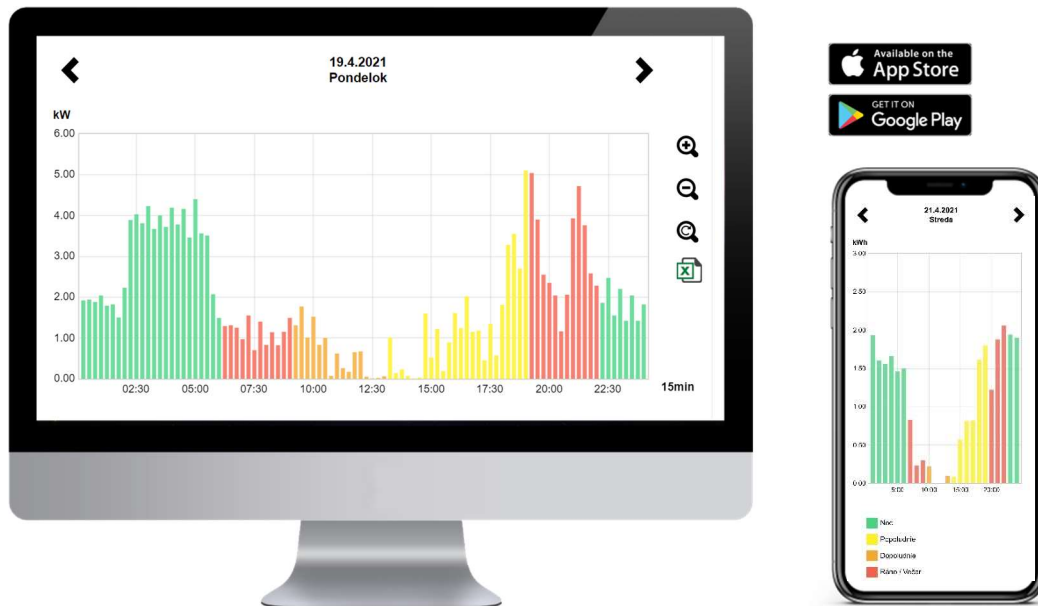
19.4.2021
Pondelok

kW
6.00
5.00
4.00
3.00
2.00
1.00
0.00
02:30 05:00 07:30 10:00 12:30 15:00 17:30 20:00 22:30
15min

Available on the App Store
GET IT ON Google Play

21.4.2021
Streda

kWh
3.00
2.50
2.00
1.50
1.00
0.50
0.00
5:00 10:00 15:00 20:00

Noc
Popoludnie
Doobedie
Ráno / Večer